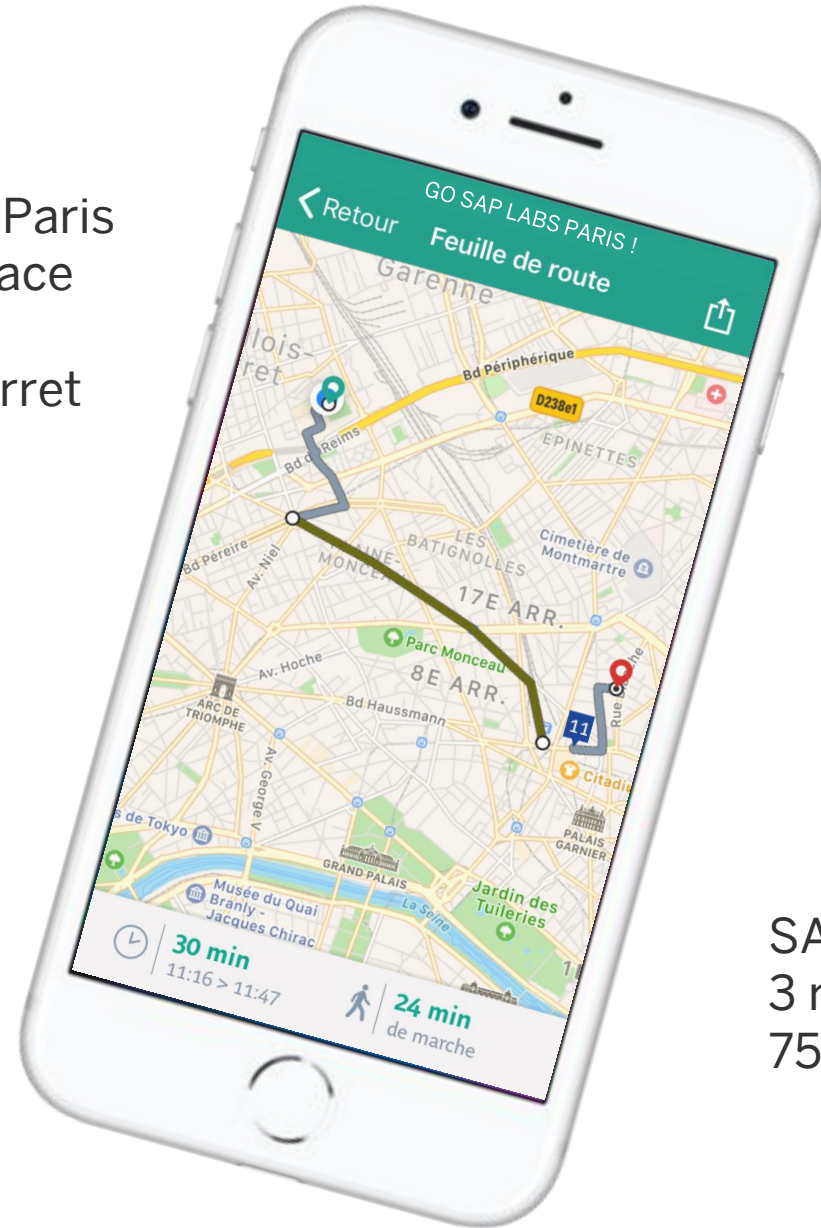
Paris
ace
rret

GO SAP LABS PARIS !
Retour
Feuille de route
Garenne
lois-
ret
Bd Périphérique
D238e1
EPINETTES
Bd de Reims
Bd Pereire
Av. Niel
LES BATIGNOLLES
MONCEAU
Cimetière de Montmartre
17E ARR.
Parc Monceau
Av. Hoche
8E ARR.
ARC DE TRIOMPHE
Bd Haussmann
11
Rue
Citadi
Av. George V
s de Tokyo
PALAIS GARNIER
GRAND PALAIS
Musée du Quai Branly - Jacques Chirac
La Seine
Jardin des Tuileries
30 min
11:16 > 11:47
24 min
de marche

SA
3 r
75